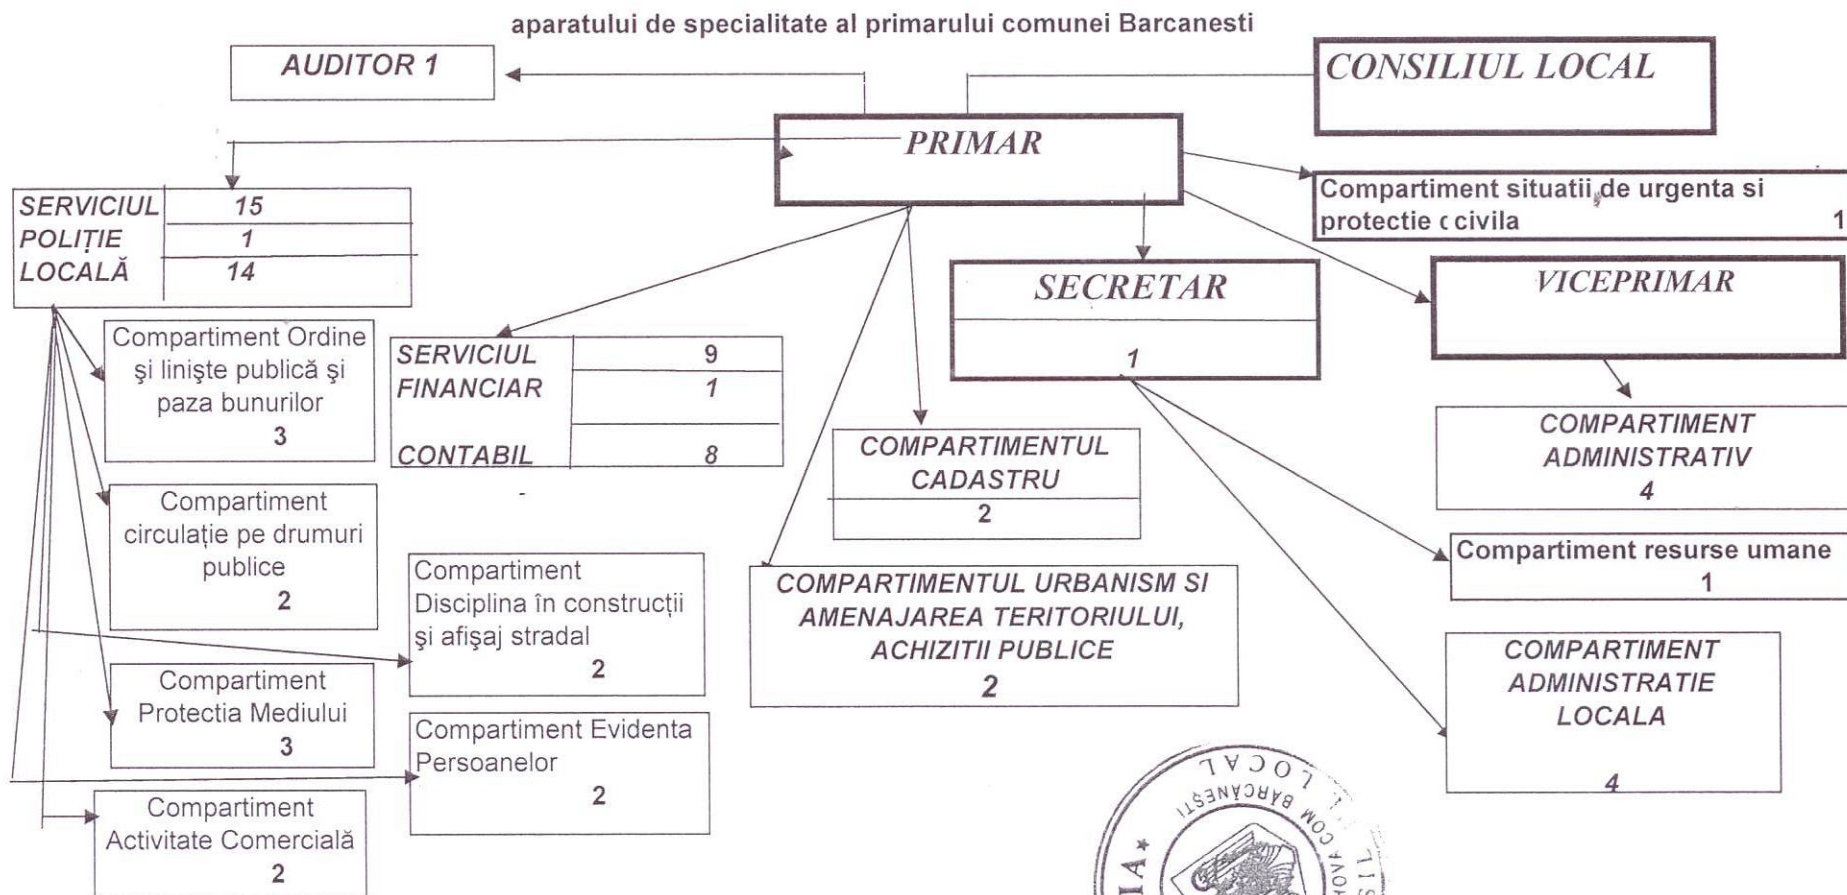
aparatului de specialitate al primarului comunei Barcanesti

AUDITOR 1

CONSILIUL LOCAL

PRIMAR

| SERVICIUL | 15 |
|---|---|
| POLIȚIE | 1 |
| LOCALĂ | 14 |

Compartiment situatii de urgenta si protectie c civila 1

SECRETAR

1

VICEPRIMAR

Compartiment Ordine şi linişte publică şi paza bunurilor 3

| SERVICIUL | 9 |
|---|---|
| FINANCIAR | 1 |
| CONTABIL | 8 |

COMPARTIMENT ADMINISTRATIV 4

COMPARTIMENTUL CADASTRU 2

Compartiment circulație pe drumuri publice 2

Compartiment resurse umane 1

Compartiment Disciplina în construcții şi afişaj stradal 2

COMPARTIMENTUL URBANISM SI AMENAJAREA TERITORIULUI, ACHIZITII PUBLICE 2

COMPARTIMENT ADMINISTRATIE LOCALA 4

Compartiment Protectia Mediului 3

Compartiment Evidenta Persoanelor 2

Compartiment Activitate Comercială 2

LOCAL
COM BARCANEŞTI
HOVA
IA
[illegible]